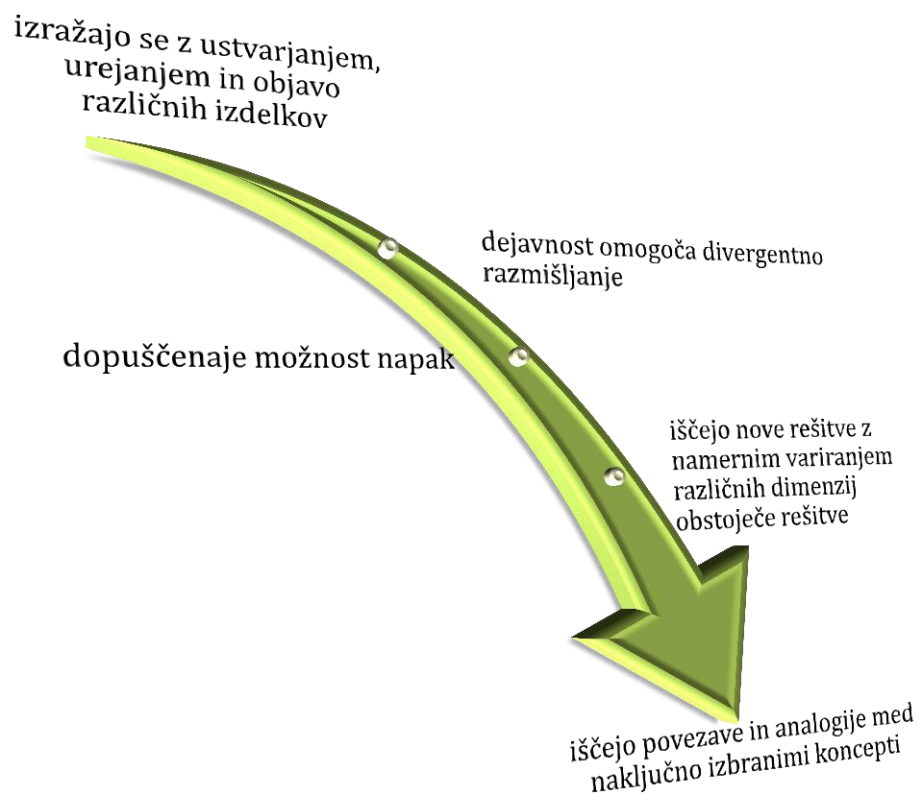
izražajo se z ustvarjanjem, urejanjem in objavo različnih izdelkov

dejavnost omogoča divergentno razmišljanje

dopuščenaje možnost napak

iščejo nove rešitve z namernim variranjem različnih dimenzij obstoječe rešitve

iščejo povezave in analogije med naključno izbranimi koncepti